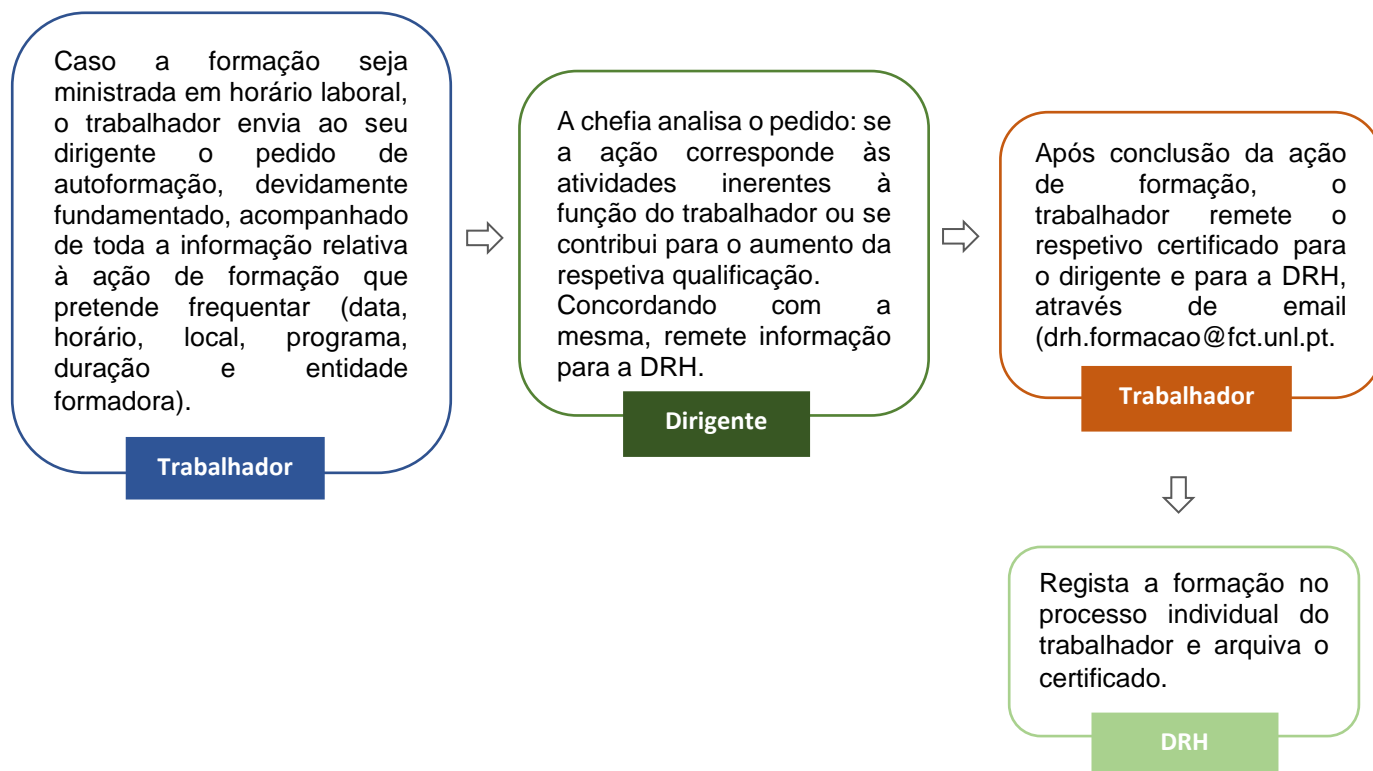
Caso a formação seja ministrada em horário laboral, o trabalhador envia ao seu dirigente o pedido de autoformação, devidamente fundamentado, acompanhado de toda a informação relativa à ação de formação que pretende frequentar (data, horário, local, programa, duração e entidade formadora).

Trabalhador

A chefia analisa o pedido: se a ação corresponde às atividades inerentes à função do trabalhador ou se contribui para o aumento da respetiva qualificação. Concordando com a mesma, remete informação para a DRH.

Dirigente

Após conclusão da ação de formação, o trabalhador remete o respetivo certificado para o dirigente e para a DRH, através de email (drh.formacao@fct.unl.pt.

Trabalhador

Regista a formação no processo individual do trabalhador e arquiva o certificado.

DRH